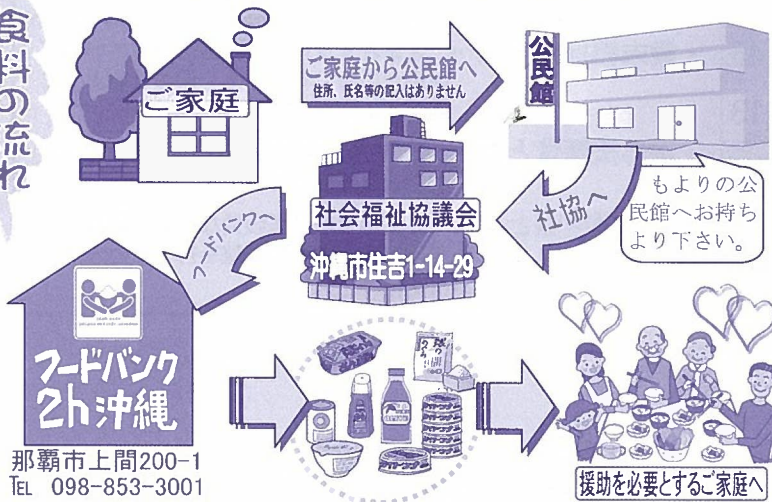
食料の流れ

ご家庭

ご家庭から公民館へ
住所、氏名等の記入はありません

公民館

社会福祉協議会

沖縄市住吉1-14-29

社協へ

もよりの公民館へお持ちより下さい。

フードバンクへ

フードバンク
2h沖縄

那覇市上間200-1
TEL 098-853-3001

援助を必要とするご家庭へ